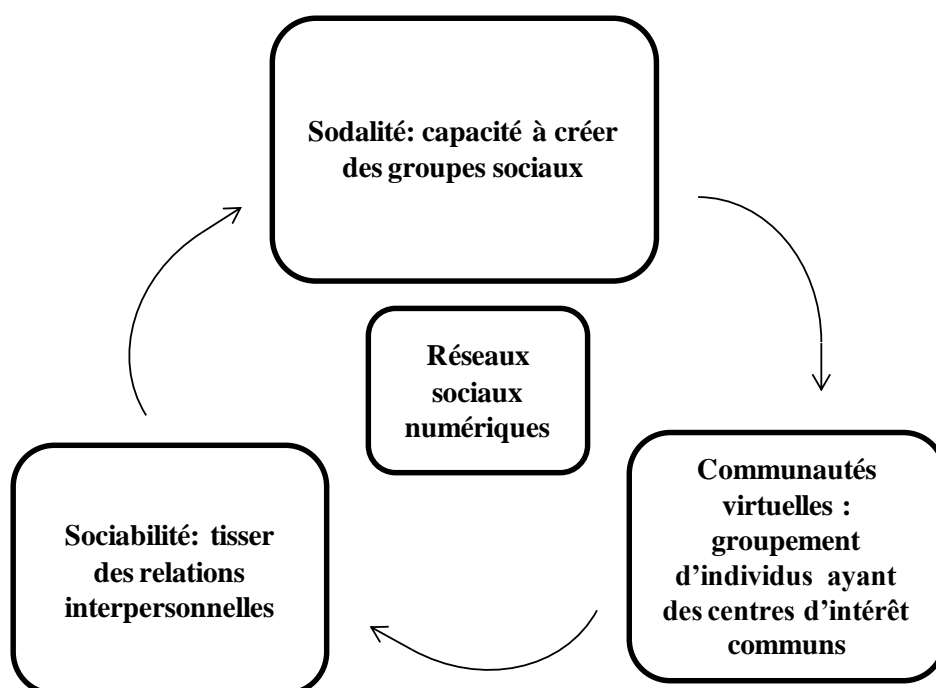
Sodalité: capacité à créer des groupes sociaux

Réseaux sociaux numériques

Communautés virtuelles : groupement d'individus ayant des centres d'intérêt communs

Sociabilité: tisser des relations interpersonnelles